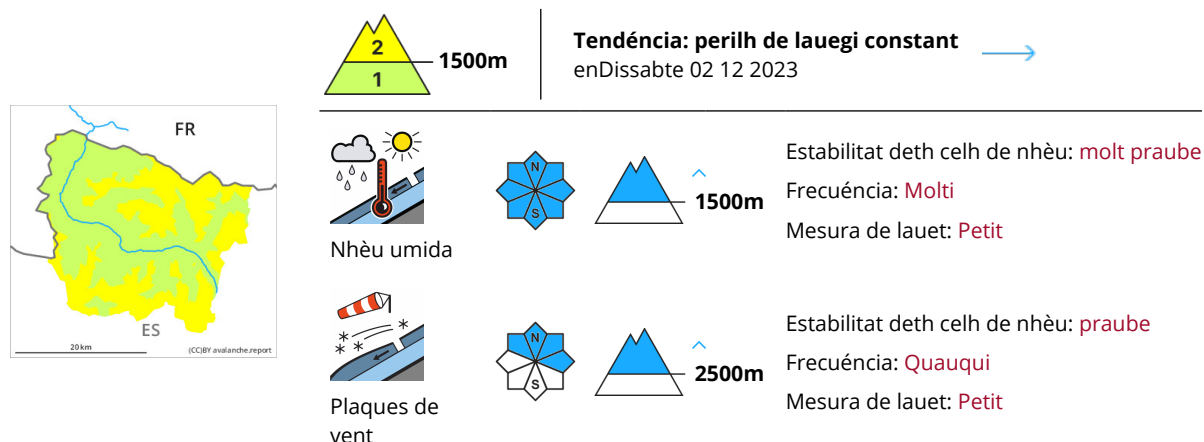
FR

ES

20 km

(CC)BY avalanche.report

2

1

1500m

Tendéncia: perilh de lauegi constant

enDissabte 02 12 2023

Nhèu umida

N

S

1500m

Estabilitat deth celh de nhèu: molt praube

Frecuéncia: Molti

Mesura de lauet: Petit

Plaques de vent

N

S

2500m

Estabilitat deth celh de nhèu: praube

Frecuéncia: Quauqui

Mesura de lauet: Petit